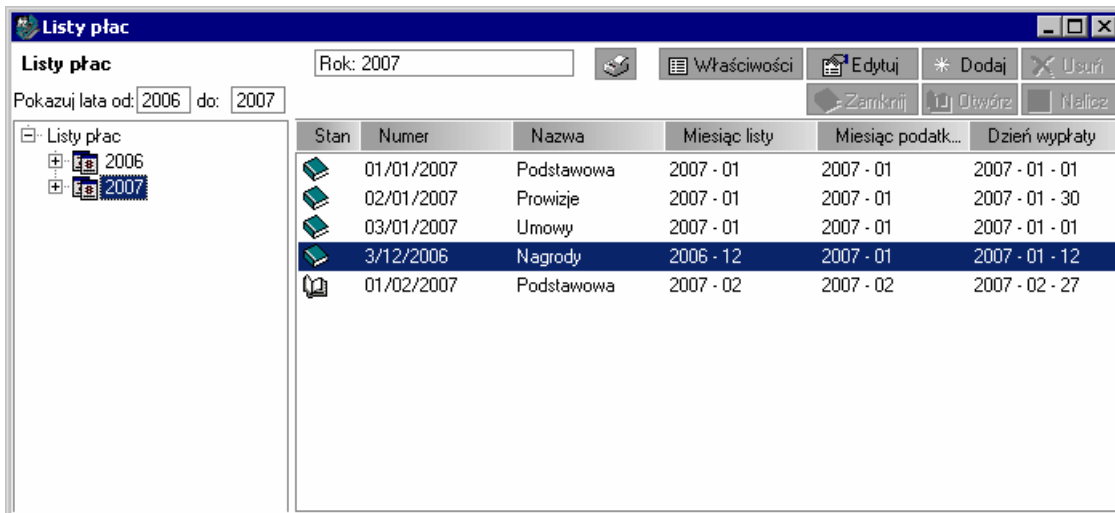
Listy płac

Listy płac

Pokazuj lata od: 2006 do: 2007

Rok: 2007

Właściwości

Edytuj

Dodaj

Usuń

Zamknij

Otwórz

Nalicz

Listy płac
2006
2007

| Stan | Numer | Nazwa | Miesiąc listy | Miesiąc podatk... | Dzień wypłaty |
|---|---|---|---|---|---|
| | 01/01/2007 | Podstawowa | 2007 - 01 | 2007 - 01 | 2007 - 01 - 01 |
| | 02/01/2007 | Prowizje | 2007 - 01 | 2007 - 01 | 2007 - 01 - 30 |
| | 03/01/2007 | Umowy | 2007 - 01 | 2007 - 01 | 2007 - 01 - 01 |
| | 3/12/2006 | Nagrody | 2006 - 12 | 2007 - 01 | 2007 - 01 - 12 |
| | 01/02/2007 | Podstawowa | 2007 - 02 | 2007 - 02 | 2007 - 02 - 27 |